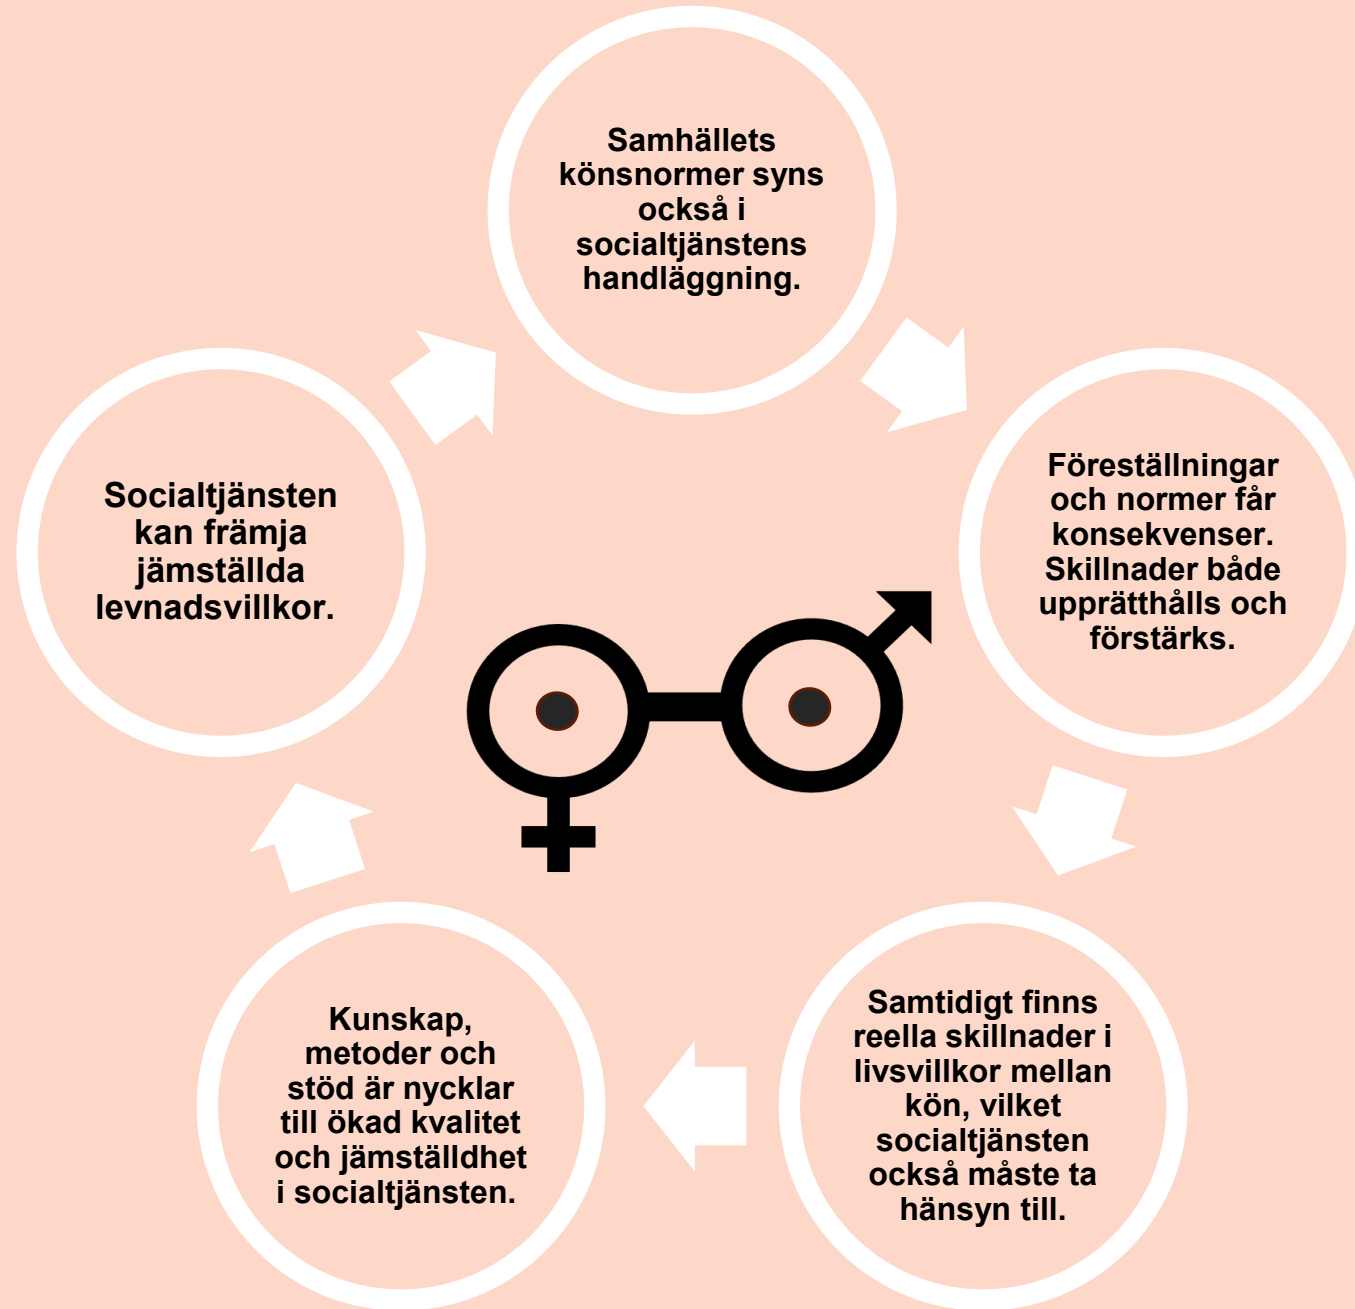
Samhällets könsnormer syns också i socialtjänstens handläggning.

Föreställningar och normer får konsekvenser. Skillnader både upprätthålls och förstärks.

Samtidigt finns reella skillnader i livsvillkor mellan kön, vilket socialtjänsten också måste ta hänsyn till.

Kunskap, metoder och stöd är nycklar till ökad kvalitet och jämställdhet i socialtjänsten.

Socialtjänsten kan främja jämställda levnadsvillkor.